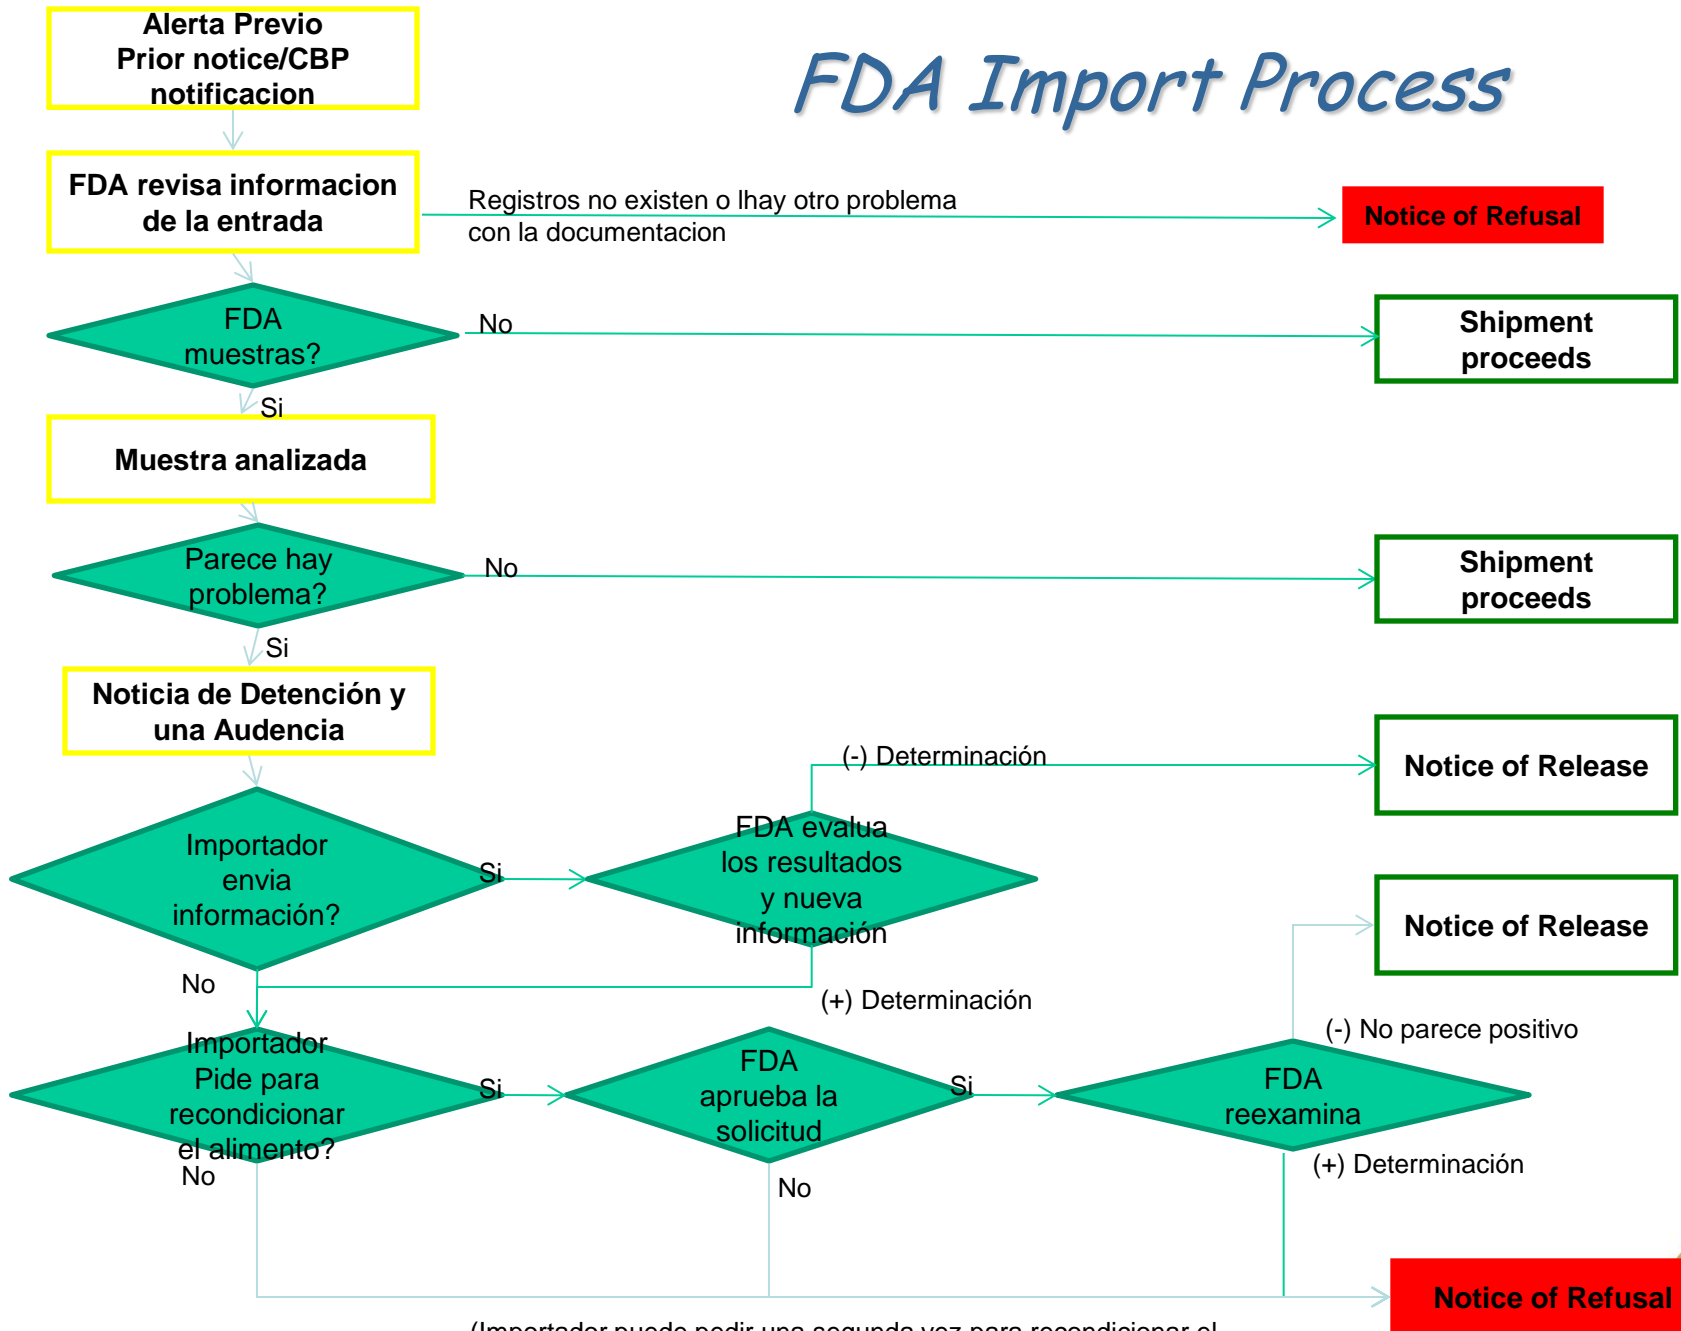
Alerta Previo
Prior notice/CBP
notificacion

FDA Import Process

FDA revisa informacion de la entrada

Registros no existen o lhay otro problema con la documentacion

Notice of Refusal

FDA muestras?

No

Shipment proceeds

Si

Muestra analizada

Parece hay problema?

No

Shipment proceeds

Si

Noticia de Detención y una Audencia

(-) Determinación

Notice of Release

Importador envia información?

Si

FDA evalua los resultados y nueva información

Notice of Release

No

(+) Determinación

(-) No parece positivo

Importador Pide para recondicionar el alimento?

Si

FDA aprueba la solicitud

Si

FDA reexamina

No

(+) Determinación

No

Notice of Refusal

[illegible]